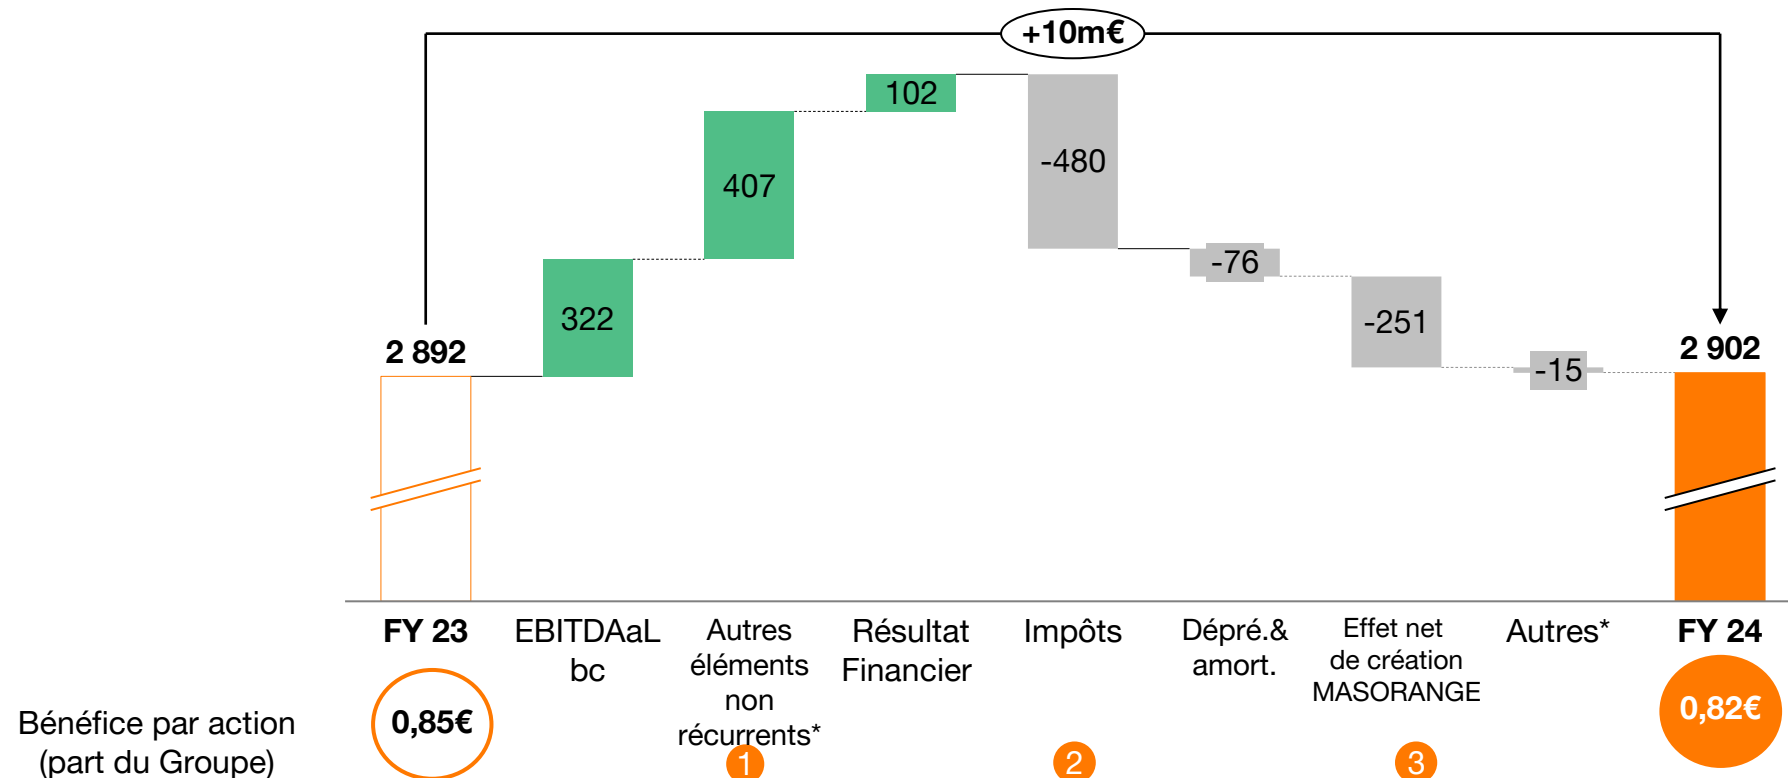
+10m€

102

407

-480

322

-76

-251

2 892

-15

2 902

FY 23

EBITDAaL bc

Autres éléments non récurrents*

Résultat Financier

Impôts

Dépré.& amort.

Effet net de création MASORANGE

Autres*

FY 24

Bénéfice par action (part du Groupe)

0,85€

1

2

3

0,82€